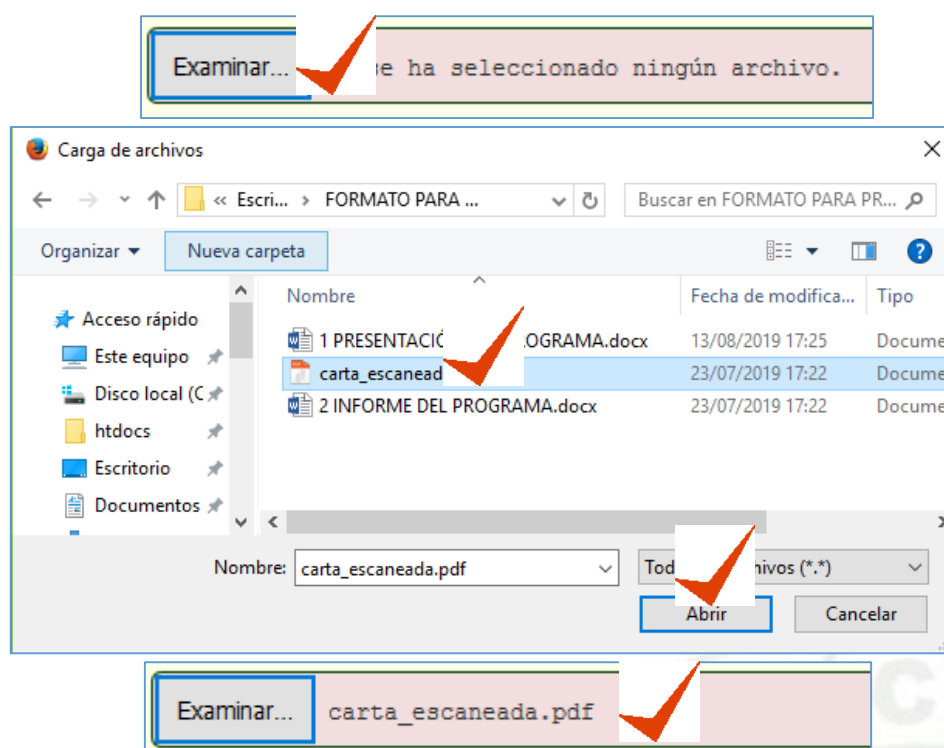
Examinar... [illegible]e ha seleccionado ningún archivo.

Carga de archivos

« Escri... › FORMATO PARA ...

Buscar en FORMATO PARA PR...

Organizar ▾ Nueva carpeta

Acceso rápido
Este equipo
Disco local (C
htdocs
Escritorio
Documentos

| Nombre | Fecha de modifica... | Tipo |
|---|---|---|
| 1 PRESENTACI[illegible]OGRAMA.docx | 13/08/2019 17:25 | Docume |
| carta_escanead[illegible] | 23/07/2019 17:22 | Docume |
| 2 INFORME DEL PROGRAMA.docx | 23/07/2019 17:22 | Docume |

Nombre: carta_escaneada.pdf

Tod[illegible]ivos (*.*)

Abrir Cancelar

Examinar... carta_escaneada.pdf